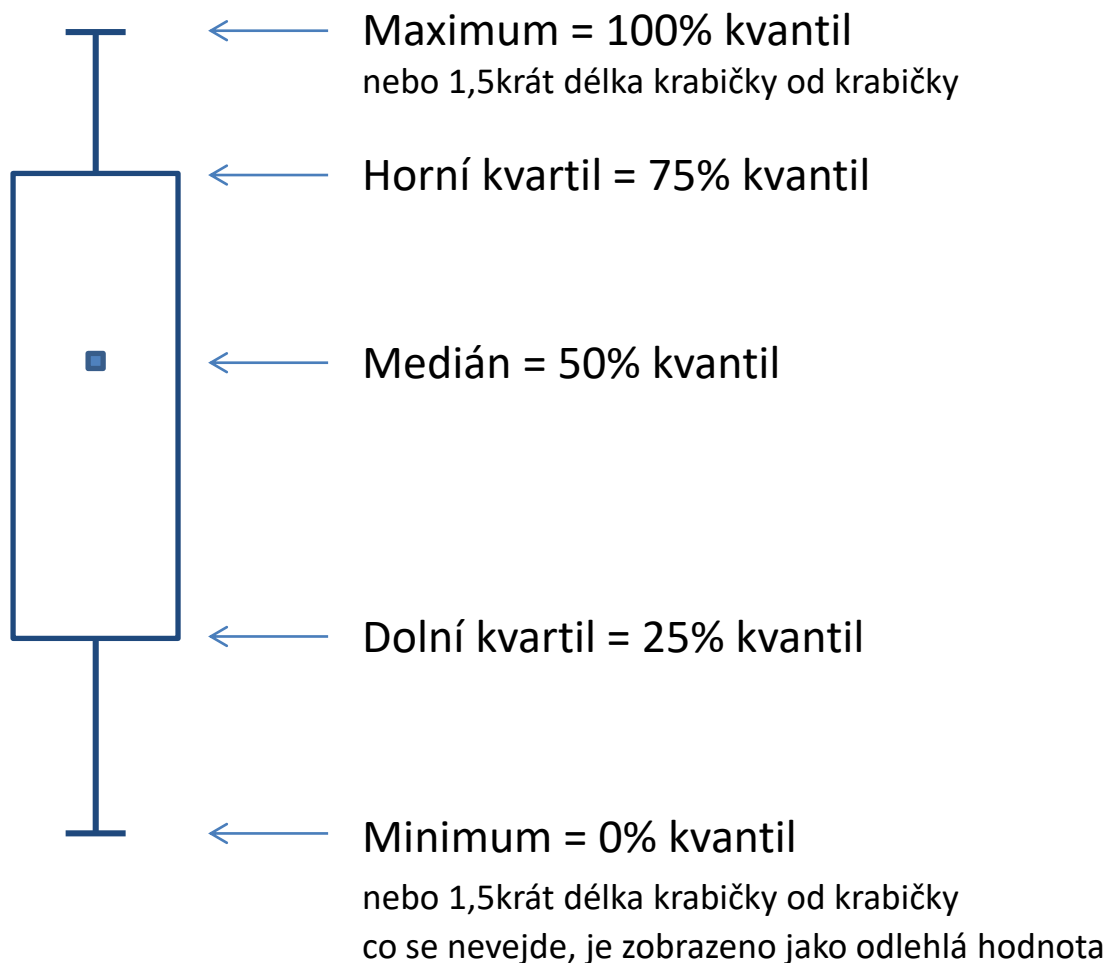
Maximum = 100% kvantil
nebo 1,5krát délka krabičky od krabičky

Horní kvartil = 75% kvantil

Medián = 50% kvantil

Dolní kvartil = 25% kvantil

Minimum = 0% kvantil
nebo 1,5krát délka krabičky od krabičky
co se nevejde, je zobrazeno jako odlehlá hodnota